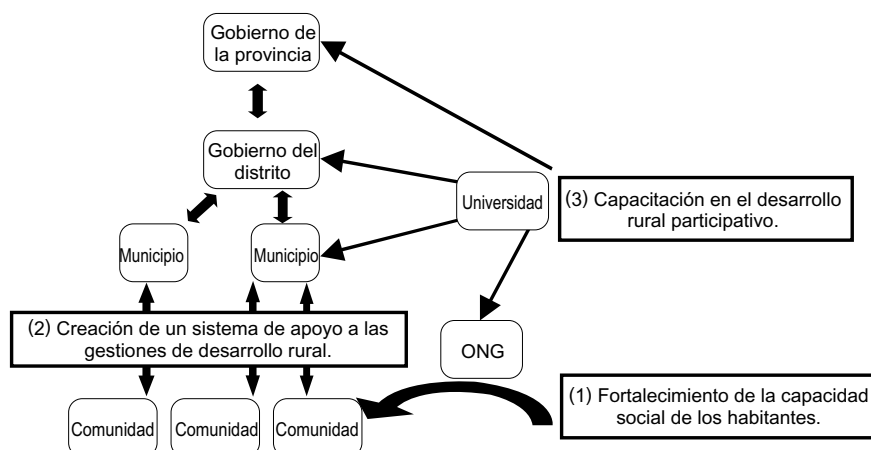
Gobierno de la provincia

Gobierno del distrito

Universidad

(3) Capacitación en el desarrollo rural participativo.

Municipio

Municipio

(2) Creación de un sistema de apoyo a las gestiones de desarrollo rural.

ONG

(1) Fortalecimiento de la capacidad social de los habitantes.

Comunidad

Comunidad

Comunidad